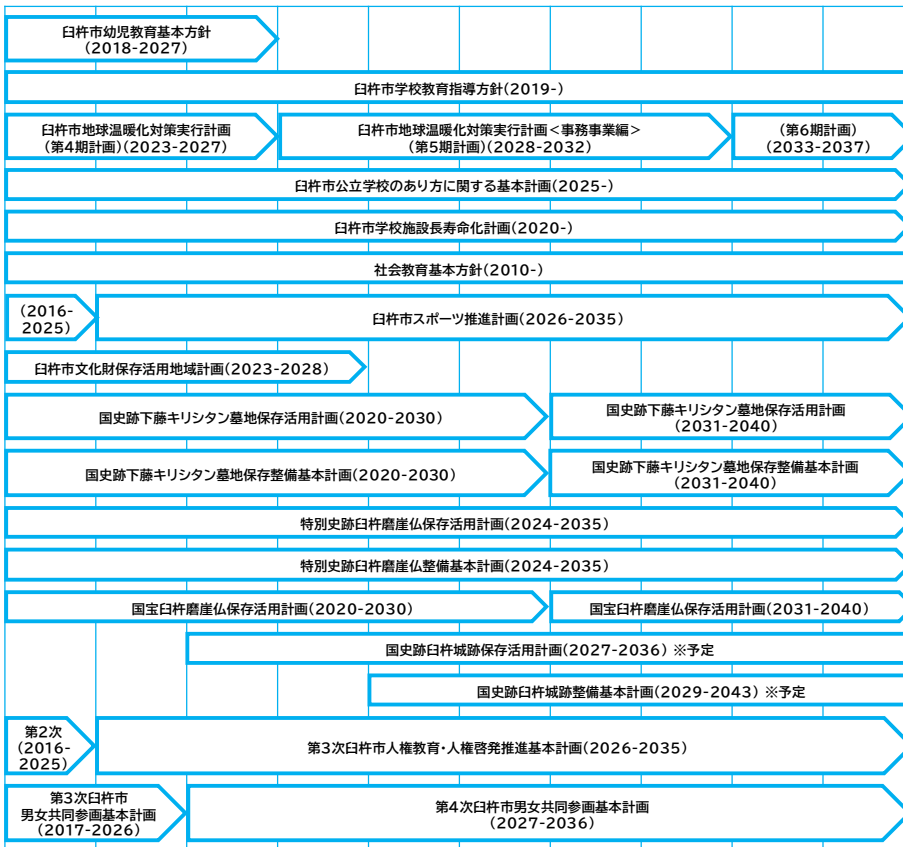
臼杵市幼児教育基本方針
（2018-2027）

臼杵市学校教育指導方針（2019-）

臼杵市地球温暖化対策実行計画
（第4期計画）（2023-2027）

臼杵市地球温暖化対策実行計画＜事務事業編＞
（第5期計画）（2028-2032）

（第6期計画）
（2033-2037）

臼杵市公立学校のあり方に関する基本計画（2025-）

臼杵市学校施設長寿命化計画（2020-）

社会教育基本方針（2010-）

（2016-
2025）

臼杵市スポーツ推進計画（2026-2035）

臼杵市文化財保存活用地域計画（2023-2028）

国史跡下藤キリシタン墓地保存活用計画（2020-2030）

国史跡下藤キリシタン墓地保存活用計画
（2031-2040）

国史跡下藤キリシタン墓地保存整備基本計画（2020-2030）

国史跡下藤キリシタン墓地保存整備基本計画
（2031-2040）

特別史跡臼杵磨崖仏保存活用計画（2024-2035）

特別史跡臼杵磨崖仏整備基本計画（2024-2035）

国宝臼杵磨崖仏保存活用計画（2020-2030）

国宝臼杵磨崖仏保存活用計画（2031-2040）

国史跡臼杵城跡保存活用計画（2027-2036）※予定

国史跡臼杵城跡整備基本計画（2029-2043）※予定

第2次
（2016-
2025）

第3次臼杵市人権教育・人権啓発推進基本計画（2026-2035）

第3次臼杵市
男女共同参画基本計画
（2017-2026）

第4次臼杵市男女共同参画基本計画
（2027-2036）